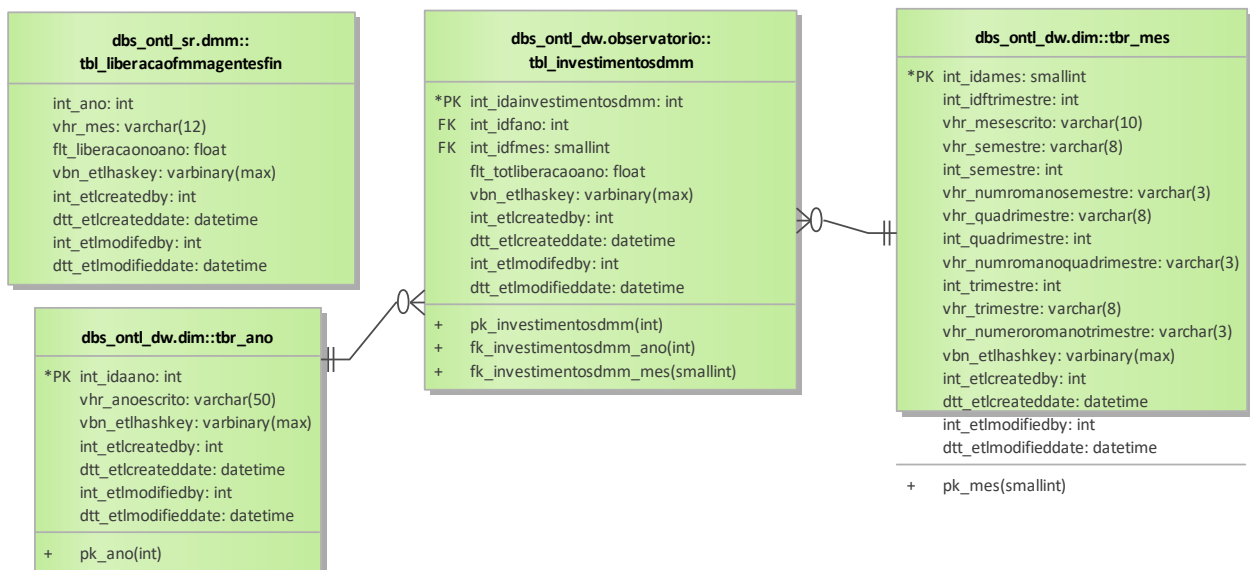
dbs_ontl_sr.dmm::
tbl_liberacaofmmagentesfin

int_ano: int
vhr_mes: varchar(12)
flt_liberacaoanoano: float
vbn_etlhaskey: varbinary(max)
int_etlcreatedby: int
dtt_etlcreateddate: datetime
int_etlmodifedby: int
dtt_etlmodifieddate: datetime

dbs_ontl_dw.dim::tbr_ano

*PK int_idaano: int
vhr_anoescrito: varchar(50)
vbn_etlhashkey: varbinary(max)
int_etlcreatedby: int
dtt_etlcreateddate: datetime
int_etlmodifiedby: int
dtt_etlmodifieddate: datetime

+ pk_ano(int)

dbs_ontl_dw.observatorio::
tbl_investimentosdmm

*PK int_idainvestimentosdmm: int
FK int_idfano: int
FK int_idfmes: smallint
flt_totliberacaoano: float
vbn_etlhaskey: varbinary(max)
int_etlcreatedby: int
dtt_etlcreateddate: datetime
int_etlmodifedby: int
dtt_etlmodifieddate: datetime

+ pk_investimentosdmm(int)
+ fk_investimentosdmm_ano(int)
+ fk_investimentosdmm_mes(smallint)

dbs_ontl_dw.dim::tbr_mes

*PK int_idames: smallint
int_idftrimestre: int
vhr_mesescrito: varchar(10)
vhr_semestre: varchar(8)
int_semestre: int
vhr_numromanosemestre: varchar(3)
vhr_quadrimestre: varchar(8)
int_quadrimestre: int
vhr_numromanoquadrimestre: varchar(3)
int_trimestre: int
vhr_trimestre: varchar(8)
vhr_numeroromanotrimestre: varchar(3)
vbn_etlhashkey: varbinary(max)
int_etlcreatedby: int
dtt_etlcreateddate: datetime
int_etlmodifiedby: int
dtt_etlmodifieddate: datetime

+ pk_mes(smallint)